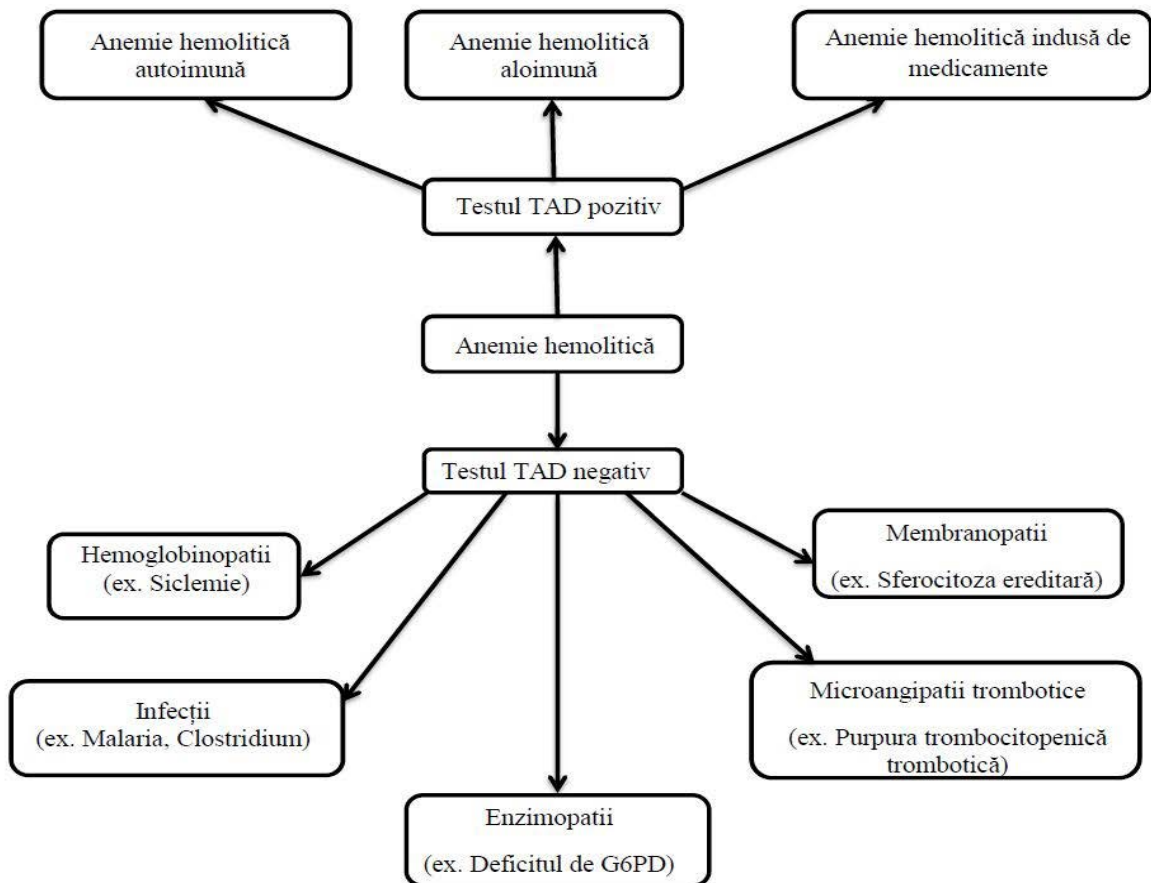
Anemie hemolitică autoimună

Anemie hemolitică aloimună

Anemie hemolitică indusă de medicamente

Testul TAD pozitiv

Anemie hemolitică

Testul TAD negativ

Hemoglobinopatii (ex. Siclemie)

Membranopatii

(ex. Sferocitoza ereditară)

Infecții (ex. Malaria, Clostridium)

Microangipatii trombotice

(ex. Purpura trombocitopenică trombotică)

Enzimopatii

(ex. Deficitul de G6PD)